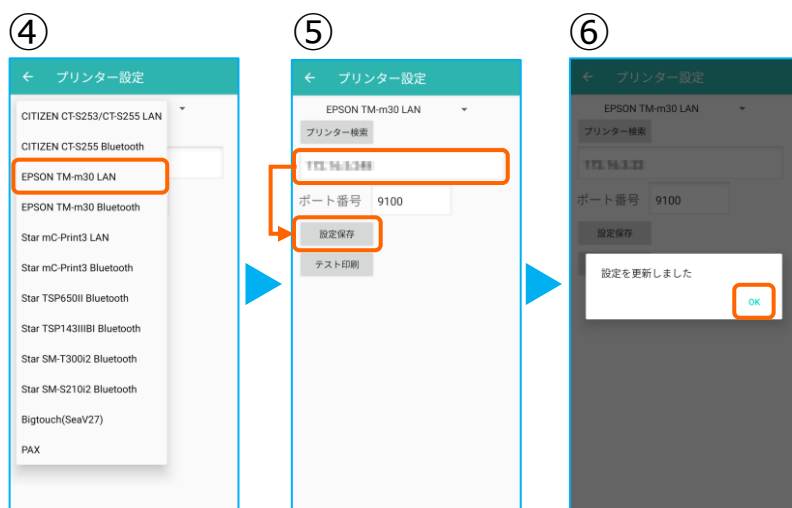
④

← プリンター設定

CITIZEN CT-S253/CT-S255 LAN
CITIZEN CT-S255 Bluetooth
EPSON TM-m30 LAN
EPSON TM-m30 Bluetooth
Star mC-Print3 LAN
Star mC-Print3 Bluetooth
Star TSP650II Bluetooth
Star TSP143IIIBI Bluetooth
Star SM-T300i2 Bluetooth
Star SM-S210i2 Bluetooth
Bigtouch(SeaV27)
PAX

⑤

← プリンター設定

EPSON TM-m30 LAN
プリンター検索
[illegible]
ポート番号 9100
設定保存
テスト印刷

⑥

← プリンター設定

EPSON TM-m30 LAN
プリンター検索
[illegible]
ポート番号 9100
設定保存

設定を更新しました
OK